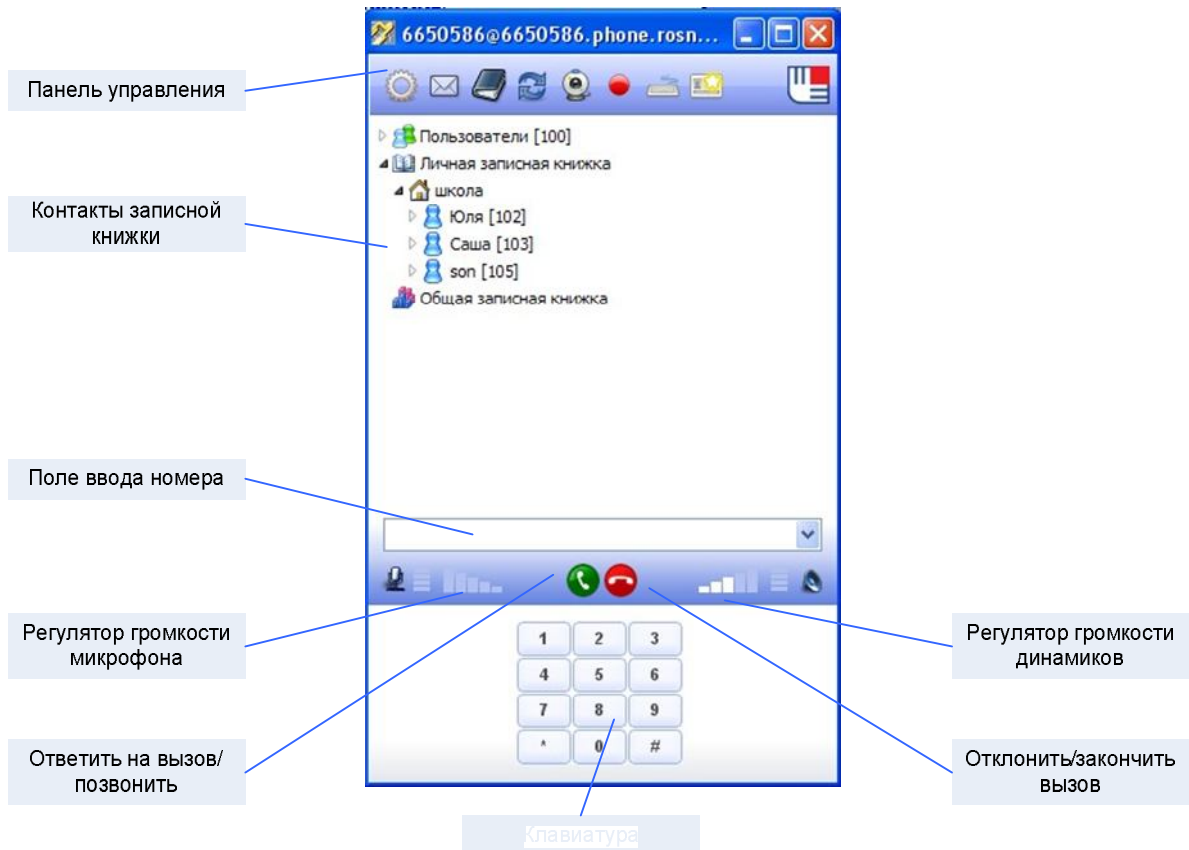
6650586@6650586.phone.rosn...

Панель управления

Пользователи [100]
Личная записная книжка
школа
Юля [102]
Саша [103]
son [105]
Общая записная книжка

Контакты записной книжки

Поле ввода номера

Регулятор громкости микрофона

Регулятор громкости динамиков

| 1 | 2 | 3 |
|---|---|---|
| 4 | 5 | 6 |
| 7 | 8 | 9 |
| * | 0 | # |

Ответить на вызов/ позвонить

Отклонить/закончить вызов

Клавиатура